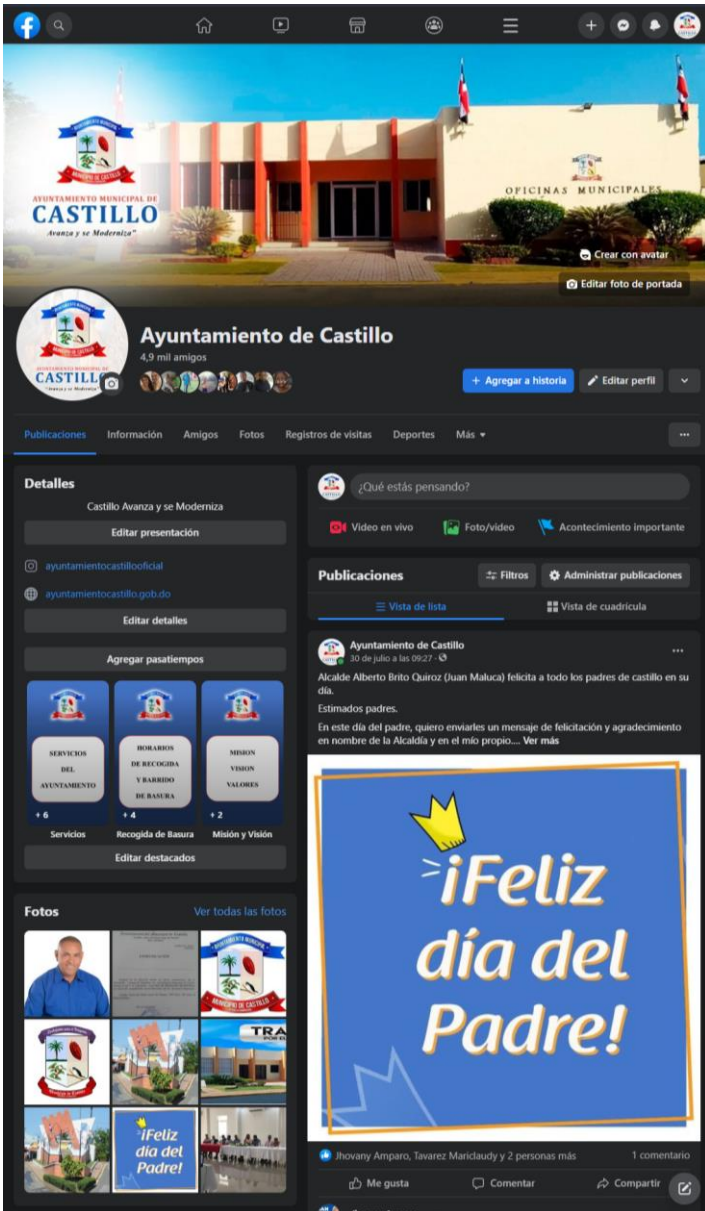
AYUNTAMIENTO MUNICIPAL DE
CASTILLO
Avanza y se Moderniza"

OFICINAS MUNICIPALES

Crear con avatar
Editar foto de portada

Ayuntamiento de Castillo
4,9 mil amigos

+ Agregar a historia
Editar perfil

Publicaciones
Información
Amigos
Fotos
Registros de visitas
Deportes
Más

Detalles
Castillo Avanza y se Moderniza
Editar presentación
ayuntamientocastillooficial
ayuntamientocastillo.gob.do
Editar detalles
Agregar pasatiempos

SERVICIOS DEL AYUNTAMIENTO
+ 6
Servicios

HORARIOS DE RECOGIDA Y BARRIDO DE BASURA
+ 4
Recogida de Basura

MISION VISION VALORES
+ 2
Misión y Visión

Editar destacados

Fotos
Ver todas las fotos

¿Qué estás pensando?
Video en vivo
Foto/video
Acontecimiento importante

Publicaciones
Filtros
Administrar publicaciones
Vista de lista
Vista de cuadrícula

Ayuntamiento de Castillo
30 de julio a las 09:27

Alcalde Alberto Brito Quiroz (Juan Maluca) felicita a todo los padres de castillo en su día.

Estimados padres.

En este día del padre, quiero enviarles un mensaje de felicitación y agradecimiento en nombre de la Alcaldía y en el mío propio.... Ver más

¡Feliz día del Padre!

Jhovany Amparo, Tavarez Mariclaudy y 2 personas más
1 comentario
Me gusta
Comentar
Compartir